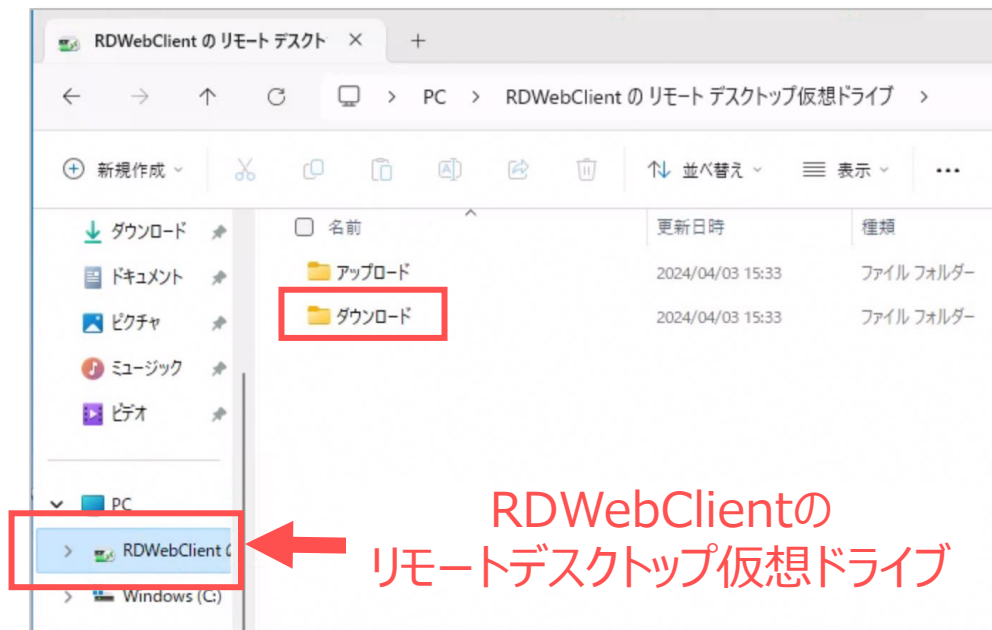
RDWebClient の リモート デスクト ×

+

PC > RDWebClient の リモート デスクトップ仮想ドライブ >

新規作成

並べ替え

表示

...

ダウンロード

ドキュメント

ピクチャ

ミュージック

ビデオ

PC

RDWebClient (

Windows (C:)

| 名前 | 更新日時 | 種類 |
|---|---|---|
| アップロード | 2024/04/03 15:33 | ファイル フォルダー |
| ダウンロード | 2024/04/03 15:33 | ファイル フォルダー |

RDWebClientの
リモートデスクトップ仮想ドライブ